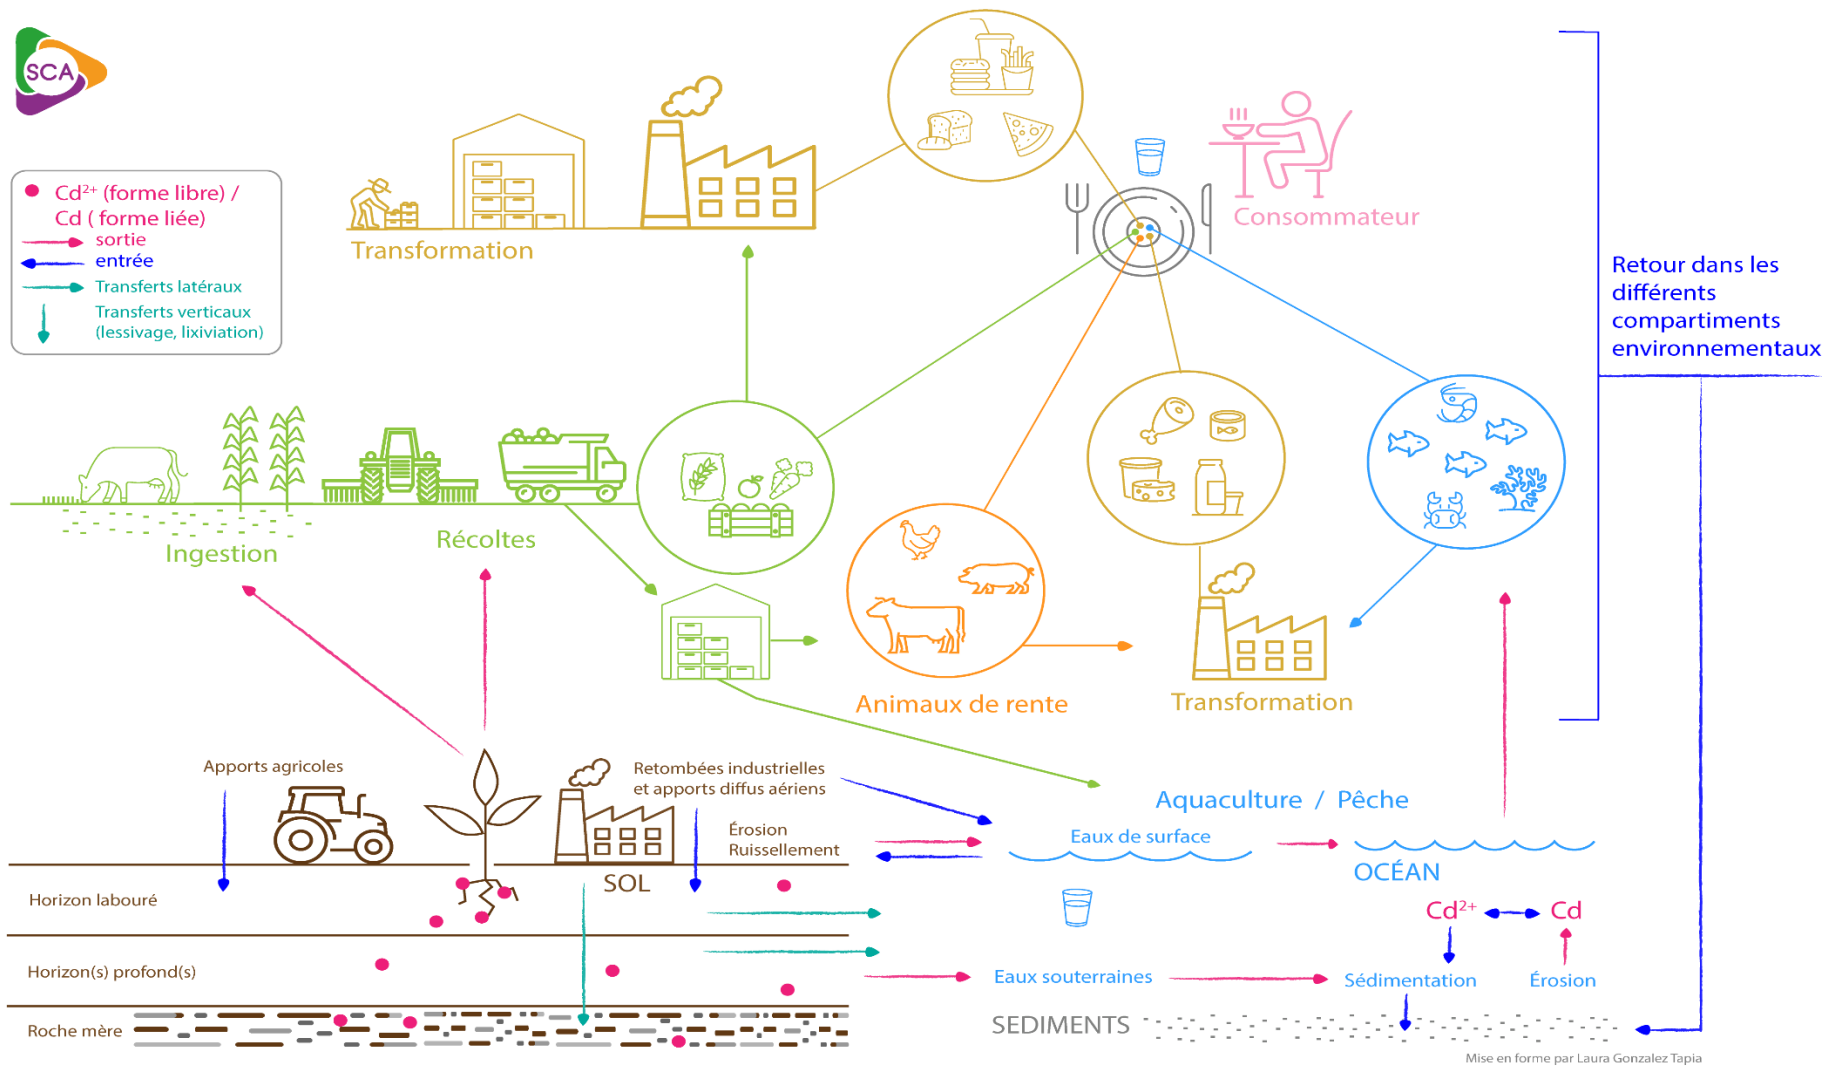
SCA

Cd$^{2+}$ (forme libre) / Cd ( forme liée)
sortie
entrée
Transferts latéraux
Transferts verticaux (lessivage, lixiviation)

Transformation

Consommateur

Retour dans les différents compartiments environnementaux

Ingestion

Récoltes

Animaux de rente

Transformation

Apports agricoles

Retombées industrielles et apports diffus aériens

Érosion
Ruissellement

SOL

Aquaculture / Pêche

Eaux de surface

OCÉAN

Horizon labouré

Horizon(s) profond(s)

Roche mère

Cd$^{2+}$ Cd

Eaux souterraines

Sédimentation

Érosion

SEDIMENTS

Mise en forme par Laura Gonzalez Tapia